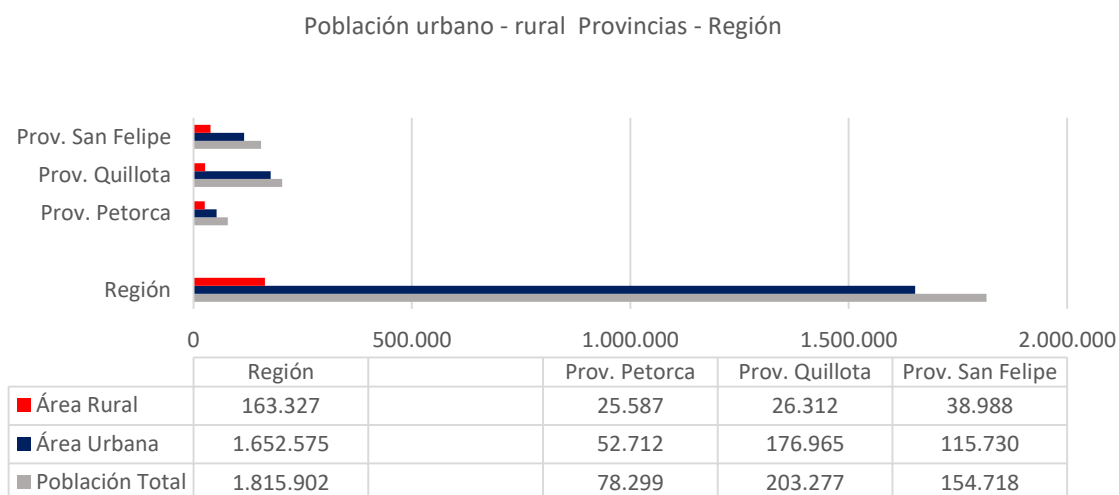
Población urbano - rural Provincias - Región

Prov. San Felipe
Prov. Quillota
Prov. Petorca
Región

0
500.000
1.000.000
1.500.000
2.000.000

| | Región | | Prov. Petorca | Prov. Quillota | Prov. San Felipe |
|---|---|---|---|---|---|
| Área Rural | 163.327 | | 25.587 | 26.312 | 38.988 |
| Área Urbana | 1.652.575 | | 52.712 | 176.965 | 115.730 |
| Población Total | 1.815.902 | | 78.299 | 203.277 | 154.718 |